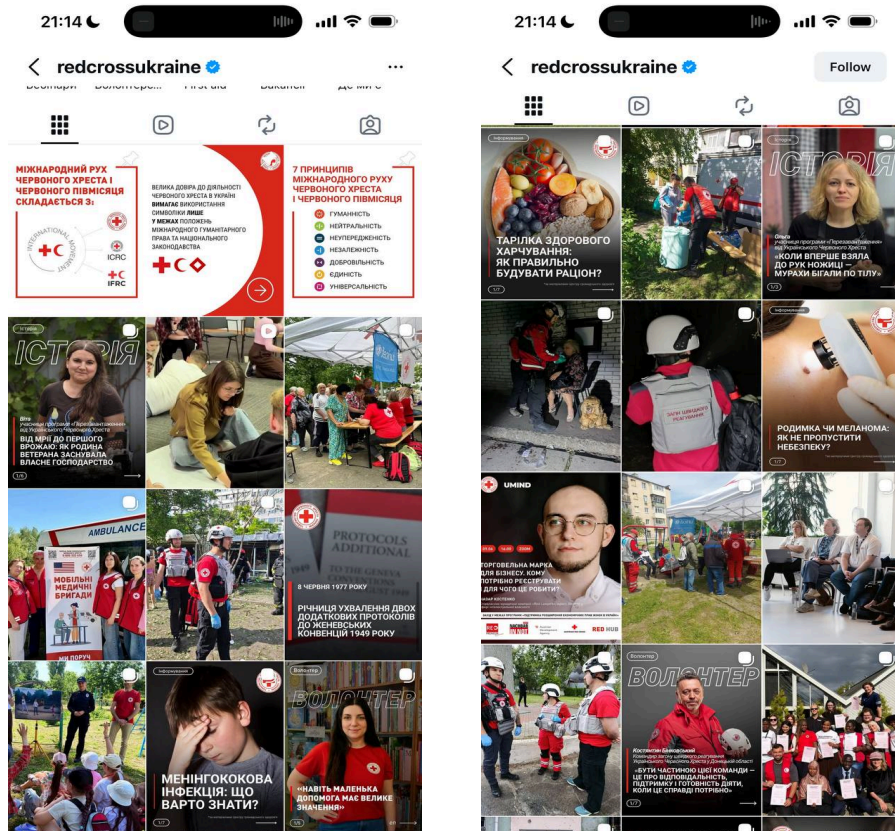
21:14

redcrossukraine

Вебінари Волонтерс... First aid Вакансії Де ми є

МІЖНАРОДНИЙ РУХ ЧЕРВОНОГО ХРЕСТА І ЧЕРВОНОГО ПІВМІСЯЦЯ СКЛАДАЄТЬСЯ З:

INTERNATIONAL MOVEMENT

ICRC

IFRC

ВЕЛИКА ДОВІРА ДО ДІЯЛЬНОСТІ ЧЕРВОНОГО ХРЕСТА В УКРАЇНІ ВИМАГАЄ ВИКОРИСТАННЯ СИМВОЛІКИ ЛИШЕ У МЕЖАХ ПОЛОЖЕНЬ МІЖНАРОДНОГО ГУМАНІТАРНОГО ПРАВА ТА НАЦІОНАЛЬНОГО ЗАКОНОДАВСТВА

7 ПРИНЦИПІВ МІЖНАРОДНОГО РУХУ ЧЕРВОНОГО ХРЕСТА І ЧЕРВОНОГО ПІВМІСЯЦЯ

ГУМАННІСТЬ
НЕЙТРАЛЬНІСТЬ
НЕУПЕРЕДЖЕНІСТЬ
НЕЗАЛЕЖНІСТЬ
ДОБРОВІЛЬНІСТЬ
ЄДИНІСТЬ
УНІВЕРСАЛЬНІСТЬ

Історія
ІСТОРІЯ
Віта
учасниця програми «Перезавантаження» від Українського Червоного Хреста
ВІД МРІЇ ДО ПЕРШОГО ВРОЖАЮ: ЯК РОДИНА ВЕТЕРАНА ЗАСНУВАЛА ВЛАСНЕ ГОСПОДАРСТВО
1/6

AMBULANCE
МОБІЛЬНІ МЕДИЧНІ БРИГАДИ

PROTOCOLS ADDITIONAL
8 ЧЕРВНЯ 1977 РОКУ
РІЧНИЦЯ УХВАЛЕННЯ ДВОХ ДОДАТКОВИХ ПРОТОКОЛІВ ДО ЖЕНЕВСЬКИХ КОНВЕНЦІЙ 1949 РОКУ

Інформування
МЕНІНГОКОКОВА ІНФЕКЦІЯ: ЩО ВАРТО ЗНАТИ?
1/7

Волонтер
ВОЛОНТЕР
«НАВІТЬ МАЛЕНЬКА ДОПОМОГА МАЄ ВЕЛИКЕ ЗНАЧЕННЯ»
1/6

21:14

redcrossukraine
Follow

Інформування
ТАРІЛКА ЗДОРОВОГО ХАРЧУВАННЯ: ЯК ПРАВИЛЬНО БУДУВАТИ РАЦІОН?
1/7

ІСТОРІЯ
Ольга
учасниця програми «Перезавантаження» від Українського Червоного Хреста
«КОЛИ ВПЕРШЕ ВЗЯЛА ДО РУК НОЖИЦІ – МУРАХИ БІГАЛИ ПО ТІЛУ»
1/3

ЗАГІН ШВИДКОГО РЕАГУВАННЯ

Інформування
РОДИМКА ЧИ МЕЛАНОМА: ЯК НЕ ПРОПУСТИТИ НЕБЕЗПЕКУ?
1/7

UMIND
ТОРГОВЕЛЬНА МАРКА ДЛЯ БІЗНЕСУ. КОМУ ПОТРІБНО РЕЄСТРУВАТИ ДЛЯ ЧОГО ЦЕ РОБИТИ?
RED HUB

Волонтер
ВОЛОНТЕР
Костянтин Бажовський
Командир загону швидкого реагування Українського Червоного Хреста у Донецькій області
«БУТИ ЧАСТИНОЮ ЦІЄЇ КОМАНДИ – ЦЕ ПРО ВІДПОВІДАЛЬНІСТЬ, ПІДТРИМКУ І ГОТОВНІСТЬ ДІЯТИ, КОЛИ ЦЕ СПРАВДІ ПОТРІБНО»
1/7